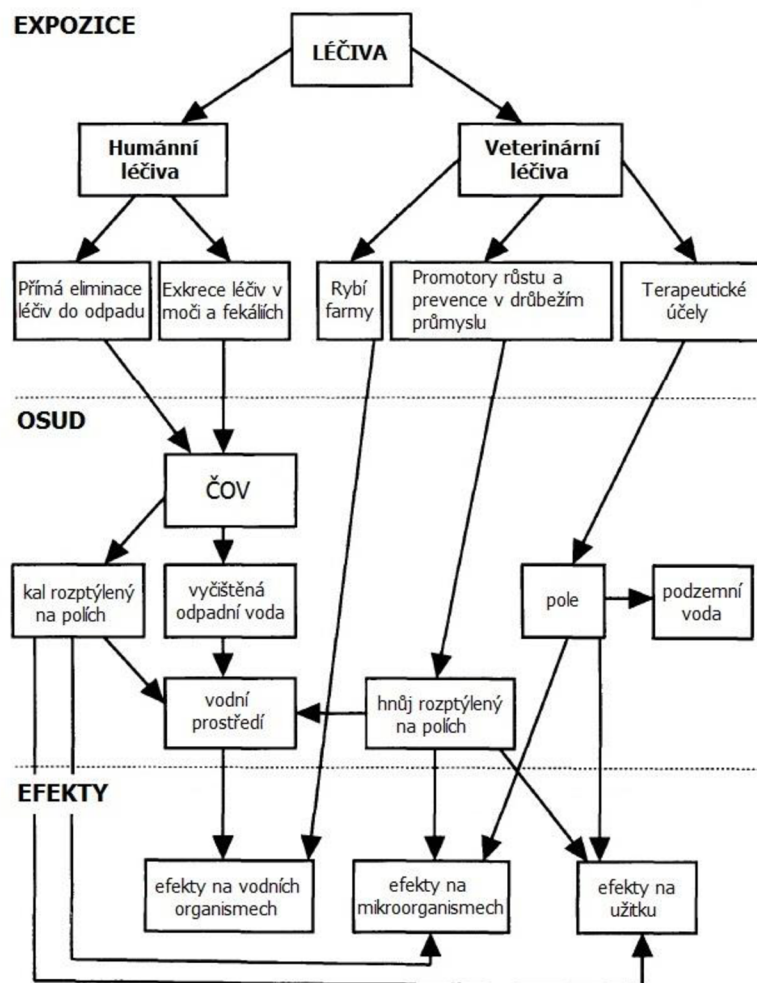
EXPOZICE

LÉČIVA

Humánní léčiva

Veterinární léčiva

Přímá eliminace léčiv do odpadu

Exkrece léčiv v moči a fekáliích

Rybí farmy

Promotory růstu a prevence v drůbežím průmyslu

Terapeutické účely

OSUD

ČOV

kal rozptýlený na polích

vyčištěná odpadní voda

pole

podzemní voda

vodní prostředí

hnůj rozptýlený na polích

EFEKTY

efekty na vodních organismech

efekty na mikroorganismech

efekty na užitku